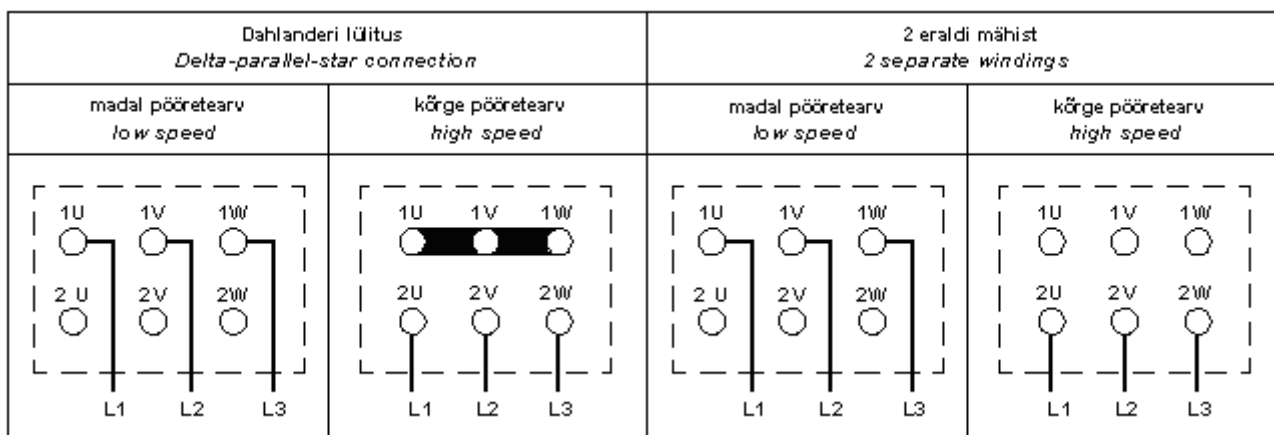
| Dahlanderi lülitus<br>*Delta-parallel-star connection* | | 2 eraldi mähist<br>*2 separate windings* | |
|---|---|---|---|
| madal pööretearv<br>*low speed* | kõrge pööretearv<br>*high speed* | madal pööretearv<br>*low speed* | kõrge pööretearv<br>*high speed* |
| 1U 1V 1W<br>2 U 2V 2W<br>L1 L2 L3 | 1U 1V 1W<br>2U 2V 2W<br>L1 L2 L3 | 1U 1V 1W<br>2 U 2V 2W<br>L1 L2 L3 | 1U 1V 1W<br>2U 2V 2W<br>L1 L2 L3 |